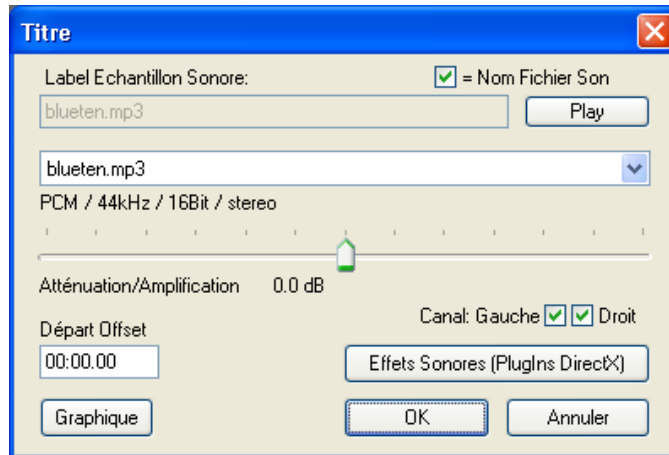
Titre

Label Echantillon Sonore:

= Nom Fichier Son

blueten.mp3

Play

blueten.mp3

PCM / 44kHz / 16Bit / stereo

Atténuation/Amplification 0.0 dB

Canal: Gauche Droit

Départ Offset

00:00.00

Effets Sonores (PlugIns DirectX)

Graphique

OK

Annuler